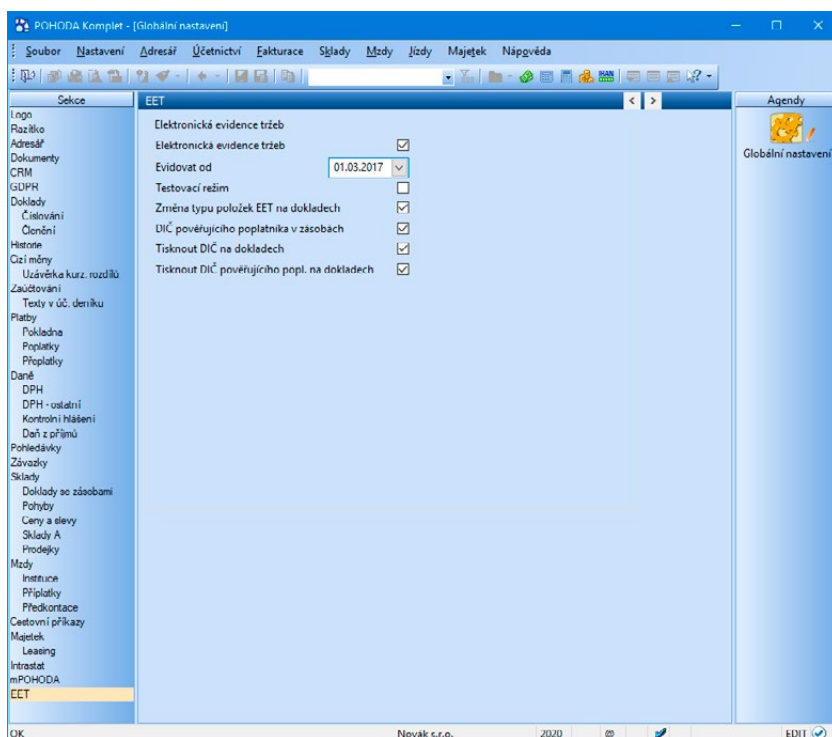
POHODA Komplet - [Globální nastavení]

Soubor Nastavení Adresář Účetnictví Fakturace Sklady Mzdy Jízdy Majetek Nápověda

Sekce
Logo
Razítko
Adresář
Dokumenty
CRM
GDPR
Doklady
Číslování
Členění
Historie
Cizí měny
Uzávěrka kurz. rozdílů
Zaúčtování
Texty v úč. deníku
Platby
Pokladna
Poplatky
Přeplatky
Daně
DPH
DPH - ostatní
Kontrolní hlášení
Daň z příjmů
Pohledávky
Závazky
Sklady
Doklady se zásobami
Pohyby
Ceny a slevy
Sklady A
Prodejky
Mzdy
Instituce
Příplatky
Předkontace
Cestovní příkazy
Majetek
Leasing
Intrastat
mPOHODA
EET

EET

Elektronická evidence tržeb
Elektronická evidence tržeb
Evidovat od 01.03.2017
Testovací režim
Změna typu položek EET na dokladech
DIČ pověřujícího poplatníka v zásobách
Tisknout DIČ na dokladech
Tisknout DIČ pověřujícího popl. na dokladech

Agendy
Globální nastavení

OK
Novák s.r.o.
2020
EDIT